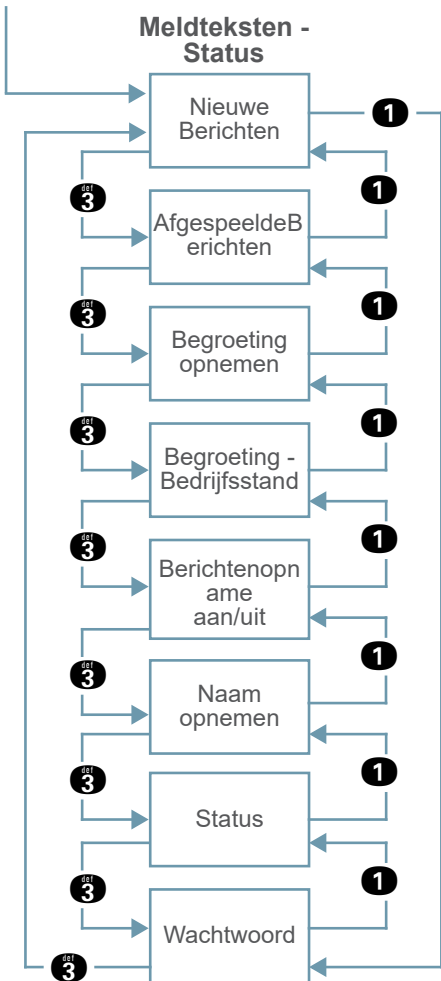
Meldteksten - Status

Nieuwe Berichten

1

3 def

AfgespeeldeB erichten

1

3 def

Begroeting opnemen

1

3 def

Begroeting - Bedrijfsstand

1

3 def

Berichtenopn ame aan/uit

1

3 def

Naam opnemen

1

3 def

Status

1

3 def

Wachtwoord

1

3 def